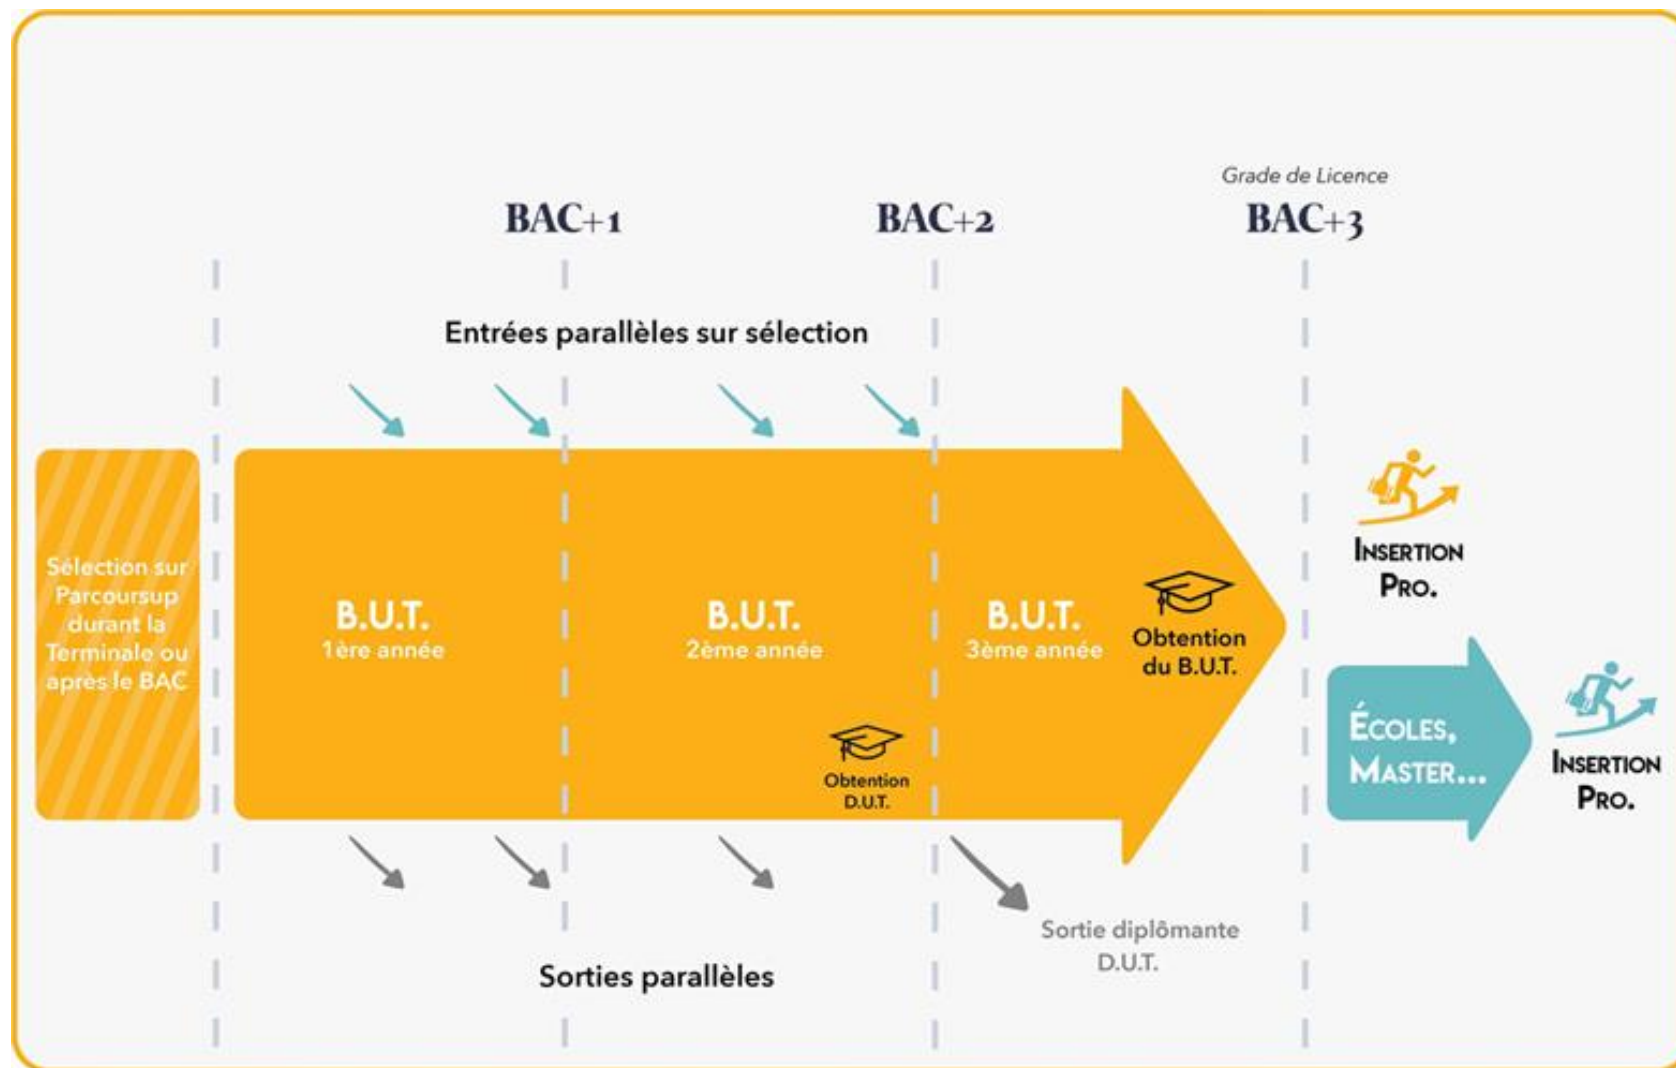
Grade de Licence

BAC+1

BAC+2

BAC+3

Entrées parallèles sur sélection

Sélection sur Parcoursup durant la Terminale ou après le BAC

B.U.T.
1ère année

B.U.T.
2ème année

Obtention D.U.T.

B.U.T.
3ème année

Obtention du B.U.T.

INSERTION PRO.

ÉCOLES, MASTER...

INSERTION PRO.

Sortie diplômante D.U.T.

Sorties parallèles